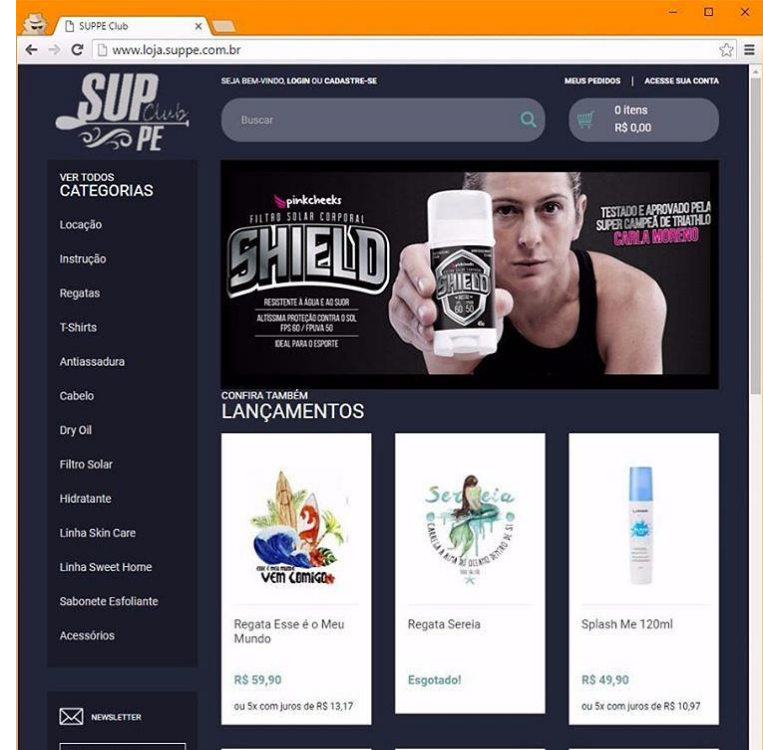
SUPPE Club

www.loja.suppe.com.br

SUP PE Club

SEJA BEM-VINDO, LOGIN OU CADASTRE-SE

MEUS PEDIDOS | ACESSE SUA CONTA

Buscar

0 itens
R$ 0,00

VER TODOS
CATEGORIAS

Locação

Instrução

Regatas

T-Shirts

Antiassadura

Cabelo

Dry Oil

Filtro Solar

Hidratante

Linha Skin Care

Linha Sweet Home

Sabonete Esfoliante

Acessórios

NEWSLETTER

pinkcheeks
FILTRO SOLAR CORPORAL
SHIELD
RESISTENTE À ÁGUA E AO SUOR
ALTÍSSIMA PROTEÇÃO CONTRA O SOL
FPS 60 / FPUVA 50
IDEAL PARA O ESPORTE

TESTADO E APROVADO PELA SUPER CAMPEÃ DE TRIATHLO CARLA MORENO

CONFIRA TAMBÉM
LANÇAMENTOS

esse é meu mundo
VEM COMIGO

Sereia

Regata Esse é o Meu Mundo

R$ 59,90

ou 5x com juros de R$ 13,17

Regata Sereia

Esgotado!

Splash Me 120ml

R$ 49,90

ou 5x com juros de R$ 10,97